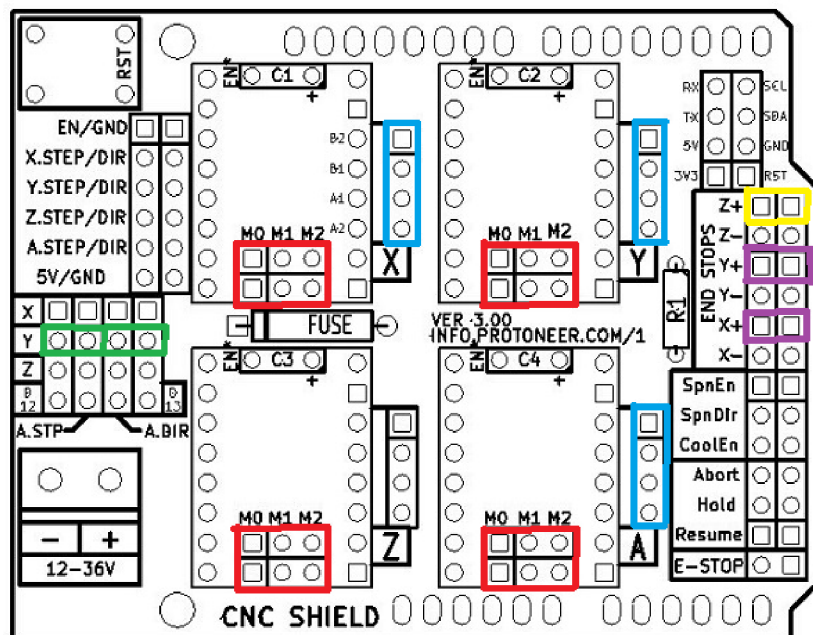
RST

EN C1 +

EN C2 +

RX SCL
TX SDA
5V GND
3V3 RST

EN/GND
X.STEP/DIR
Y.STEP/DIR
Z.STEP/DIR
A.STEP/DIR
5V/GND

B2
B1
A1
A2

M0 M1 M2
X

M0 M1 M2
Y

Z+
Z-
Y+
Y-
X+
X-
END STOPS

R1

X
Y
Z
D12
D13
A.STP
A.DIR

FUSE

VER 3.00
INFO.PROTONEER.COM/1

EN C3 +

EN C4 +

SpnEn
SpnDir
CoolEn
Abort
Hold
Resume
E-STOP

−
+
12-36V

M0 M1 M2
Z

M0 M1 M2
A

CNC SHIELD